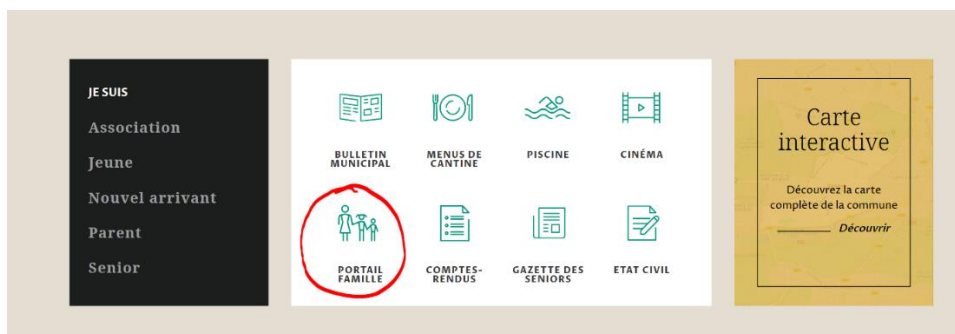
JE SUIS
Association
Jeune
Nouvel arrivant
Parent
Senior

BULLETIN MUNICIPAL
MENUS DE CANTINE
PISCINE
CINÉMA
PORTAIL FAMILLE
COMPTES-RENDUS
GAZETTE DES SENIORS
ETAT CIVIL

Carte interactive

Découvrez la carte complète de la commune

Découvrir